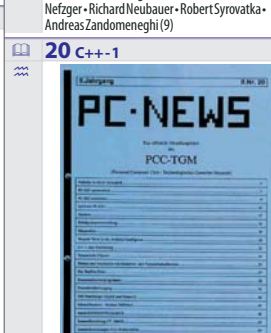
Nefzger • Richard Neubauer • Robert Syrovatka • Andreas Zandomeneghi (9)

20 C++-1

5.Jahrgang 8 Nr. 20

PC-NEWS

Das offizielle Mitteilungsblatt des

PCC-TGM

(Personal Computer Club - Technologisches Gewerbe Museum)

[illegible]